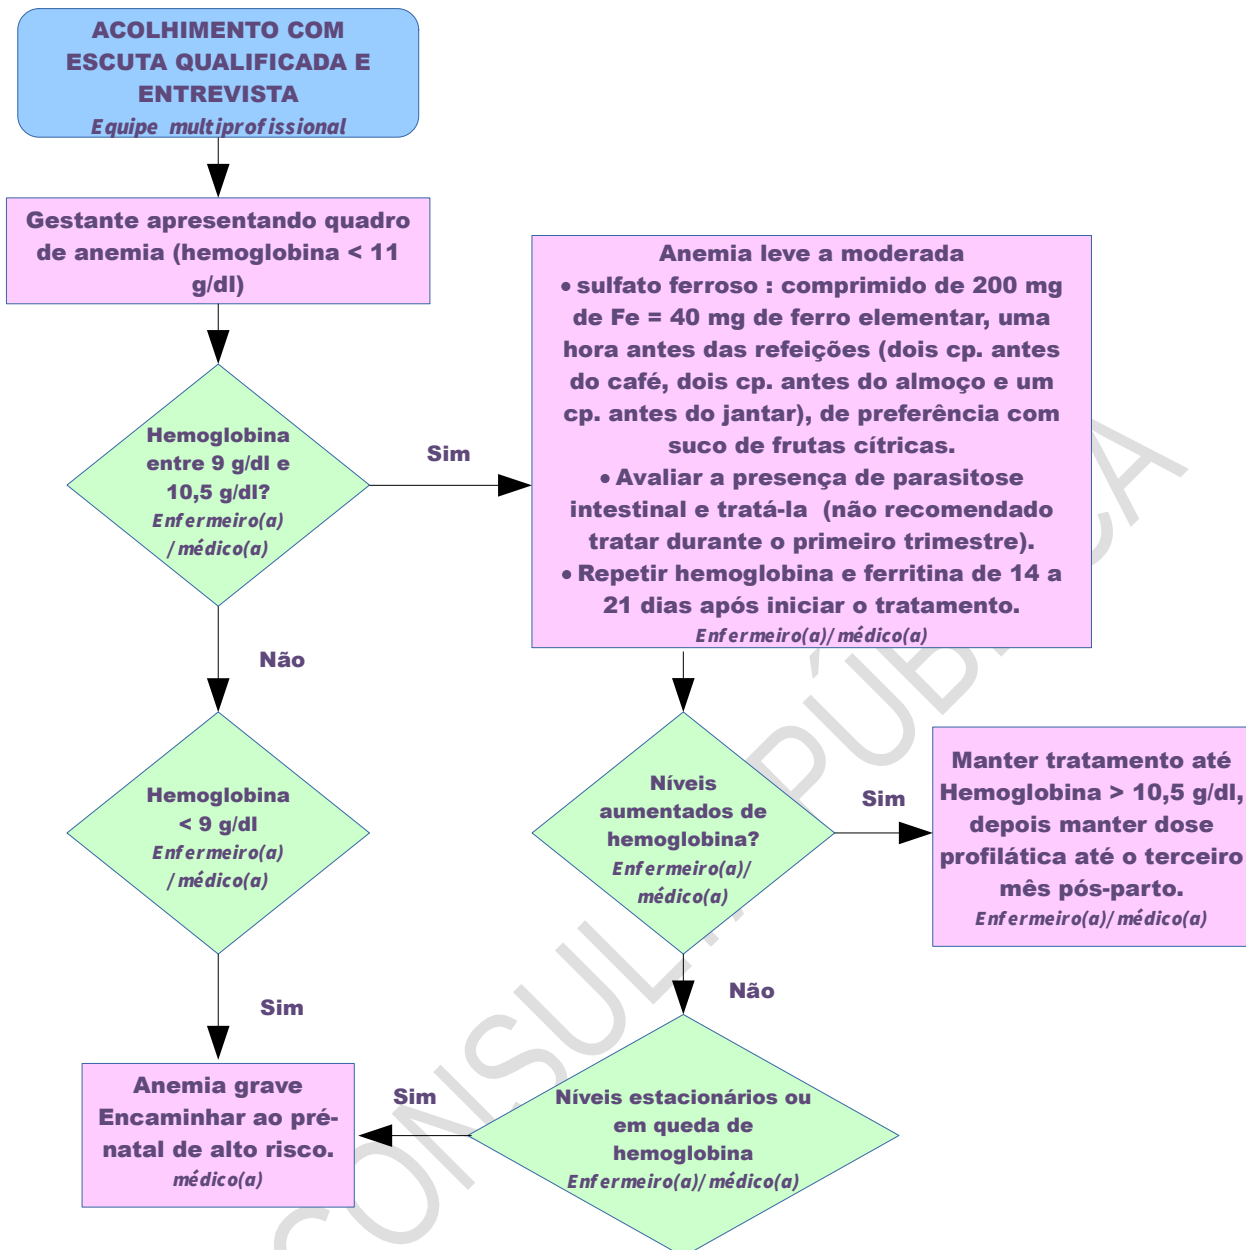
ACOLHIMENTO COM ESCUTA QUALIFICADA E ENTREVISTA
Equipe multiprofissional

Gestante apresentando quadro de anemia (hemoglobina < 11 g/dl)

Hemoglobina entre 9 g/dl e 10,5 g/dl?
Enfermeiro(a) / médico(a)

Sim

Anemia leve a moderada
• sulfato ferroso : comprimido de 200 mg de Fe = 40 mg de ferro elementar, uma hora antes das refeições (dois cp. antes do café, dois cp. antes do almoço e um cp. antes do jantar), de preferência com suco de frutas cítricas.
• Avaliar a presença de parasitose intestinal e tratá-la (não recomendado tratar durante o primeiro trimestre).
• Repetir hemoglobina e ferritina de 14 a 21 dias após iniciar o tratamento.
Enfermeiro(a)/ médico(a)

Não

Hemoglobina < 9 g/dl
Enfermeiro(a) / médico(a)

Níveis aumentados de hemoglobina?
Enfermeiro(a)/ médico(a)

Sim

Manter tratamento até Hemoglobina > 10,5 g/dl, depois manter dose profilática até o terceiro mês pós-parto.
Enfermeiro(a)/ médico(a)

Sim

Não

Anemia grave
Encaminhar ao pré-natal de alto risco.
médico(a)

Sim

Níveis estacionários ou em queda de hemoglobina
Enfermeiro(a)/ médico(a)

CONSULTA PÚBLICA